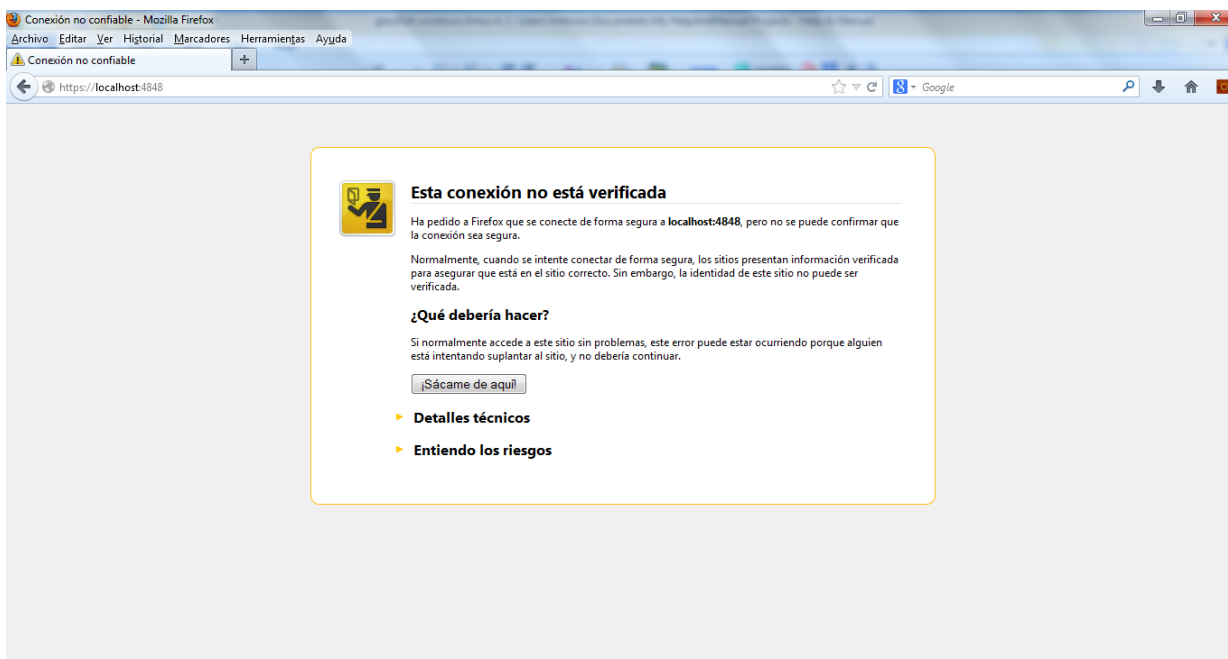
Conexión no confiable - Mozilla Firefox

Archivo Editar Ver Historial Marcadores Herramientas Ayuda

Conexión no confiable

https://localhost:4848

Google

Esta conexión no está verificada

Ha pedido a Firefox que se conecte de forma segura a **localhost:4848**, pero no se puede confirmar que la conexión sea segura.

Normalmente, cuando se intente conectar de forma segura, los sitios presentan información verificada para asegurar que está en el sitio correcto. Sin embargo, la identidad de este sitio no puede ser verificada.

¿Qué debería hacer?

Si normalmente accede a este sitio sin problemas, este error puede estar ocurriendo porque alguien está intentando suplantar al sitio, y no debería continuar.

¡Sácame de aquí!

Detalles técnicos

Entiendo los riesgos